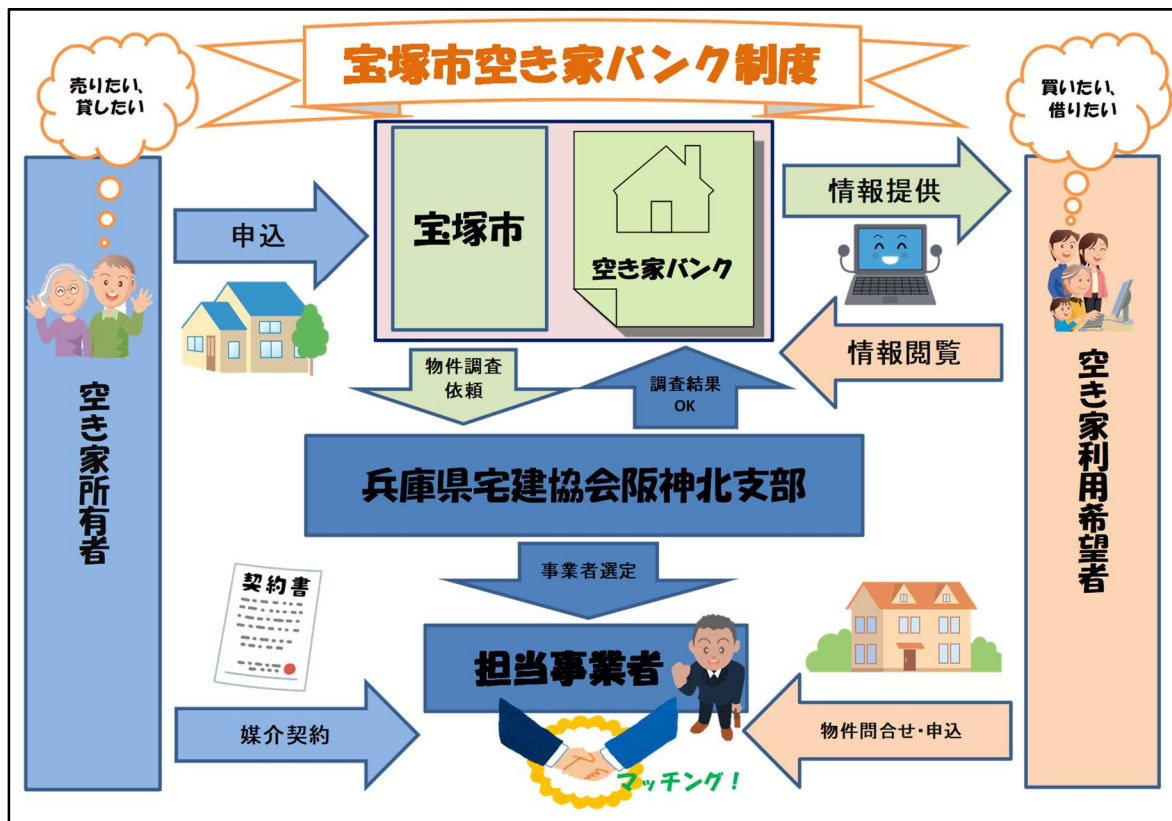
宝塚市空き家バンク制度

売りたい、貸したい

買いたい、借りたい

空き家所有者

申込

宝塚市

空き家バンク

情報提供

情報閲覧

空き家利用希望者

物件調査依頼

調査結果OK

兵庫県宅建協会阪神北支部

事業者選定

契約書

担当事業者

媒介契約

物件問合せ・申込

マッチング！